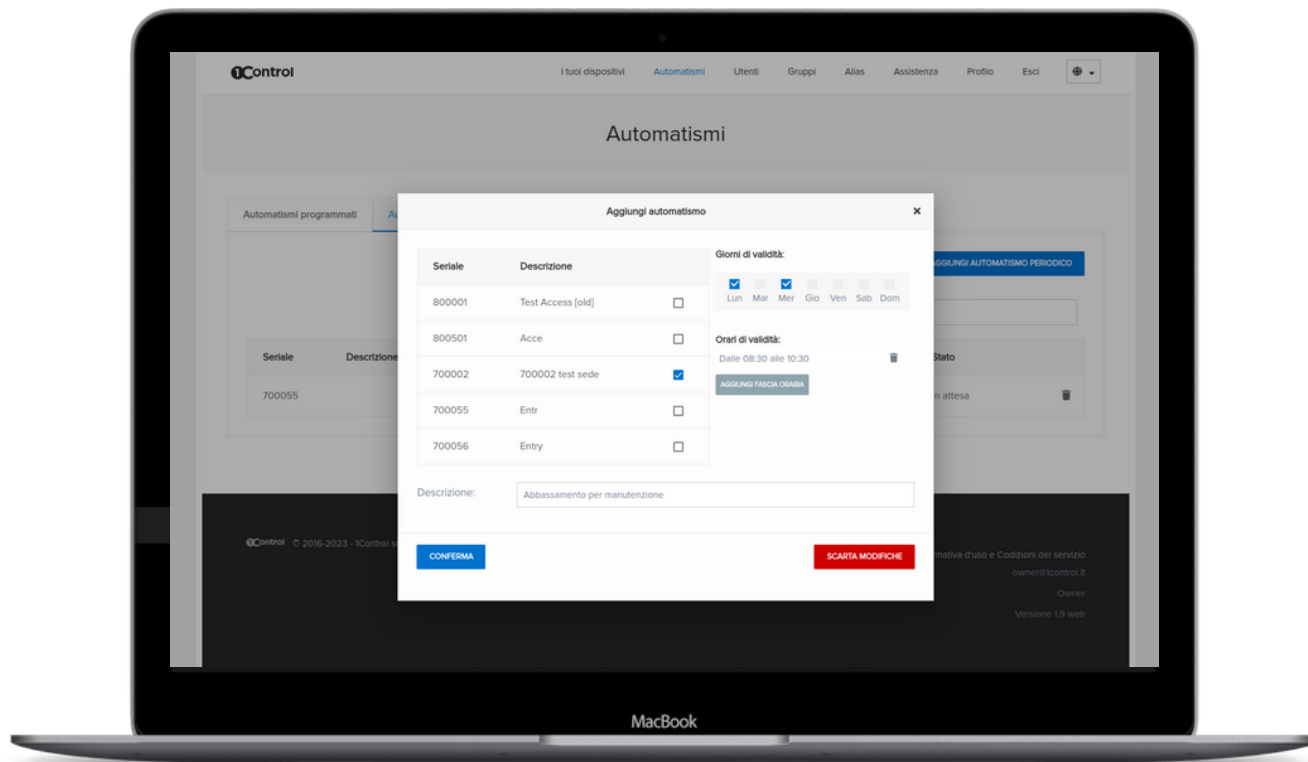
1Control

I tuoi dispositivi Automatismi Utenti Gruppi Alias Assistenza Profilo Esci

Automatismi

Automatismi programmati Au

GGIUNGI AUTOMATISMO PERIODICO

Seriale Descrizione Stato

700055 n attesa

Aggiungi automatismo ×

| Seriale | Descrizione | |
|---|---|---|
| 800001 | Test Access [old] | ☐ |
| 800501 | Acce | ☐ |
| 700002 | 700002 test sede | ☑ |
| 700055 | Entr | ☐ |
| 700056 | Entry | ☐ |

Giorni di validità:

Lun Mar Mer Gio Ven Sab Dom

Orari di validità:

Dalle 08:30 alle 10:30

AGGIUNGI FASCIA ORARIA

Descrizione: Abbassamento per manutenzione

CONFERMA

SCARTA MODIFICHE

1Control © 2016-2023 - 1Control s

mativa d'uso e Codizioni del servizio

owner@1control.it

Owner

Versione 1.9 web

MacBook